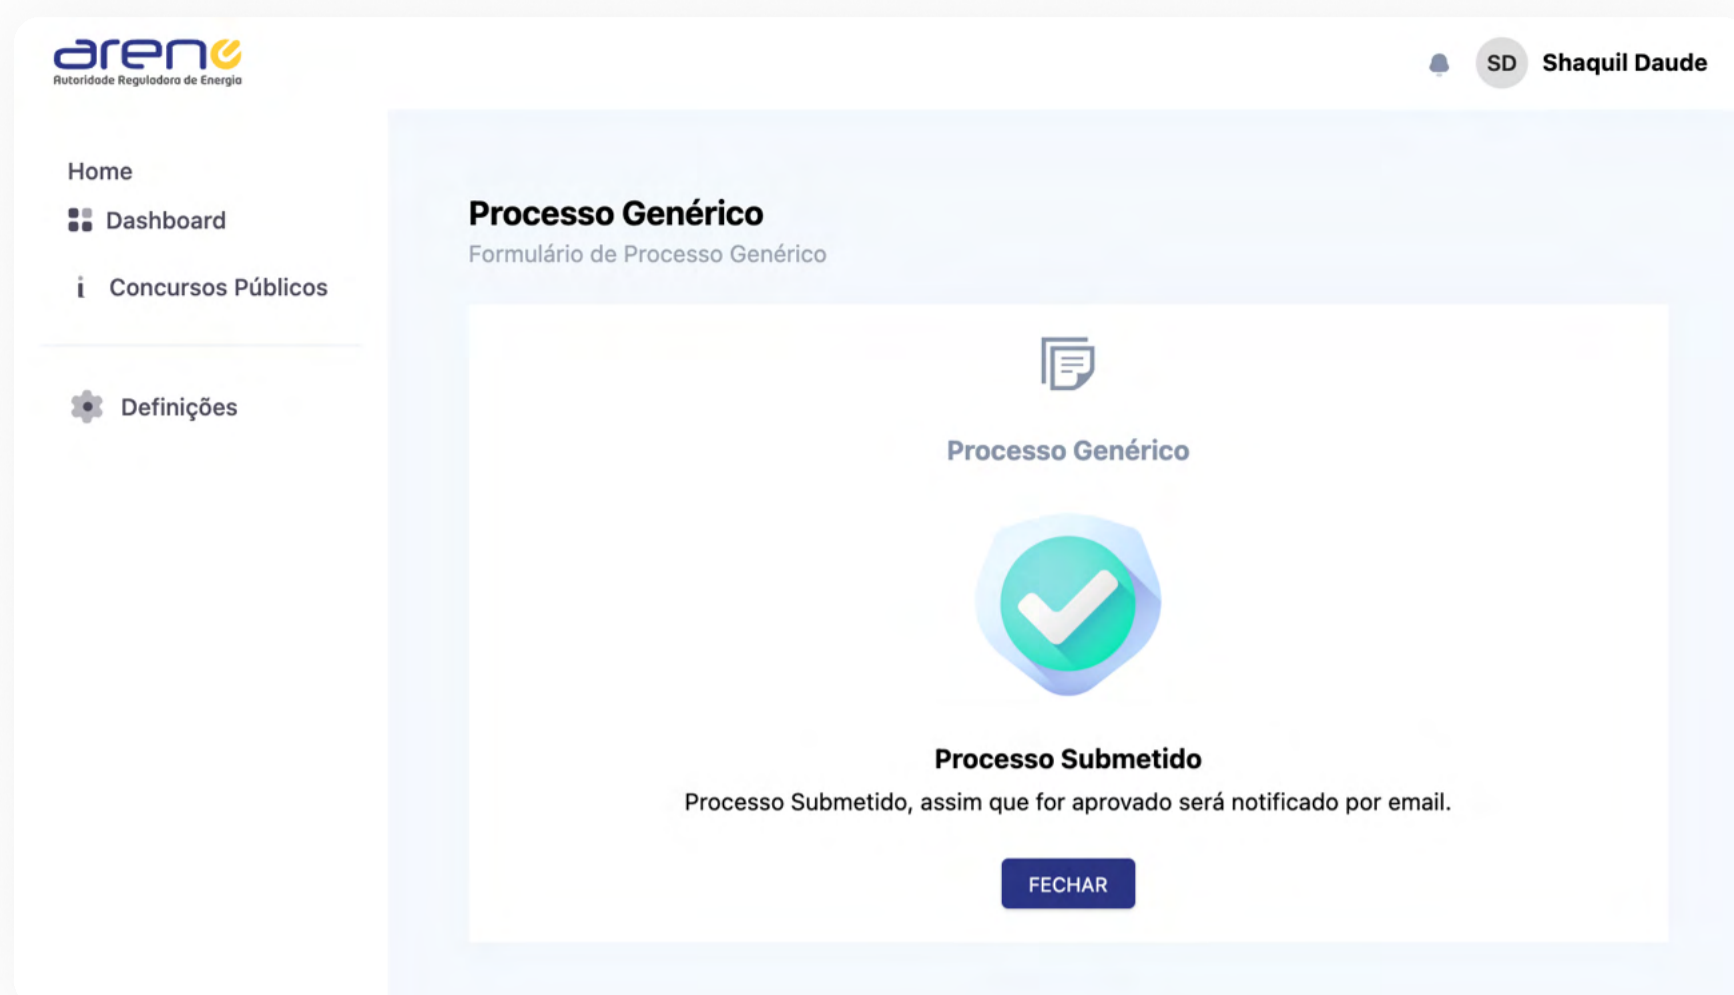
arene
Autoridade Reguladora de Energia

SD Shaquil Daude

Home
Dashboard
i Concursos Públicos
Definições

Processo Genérico
Formulário de Processo Genérico

Processo Genérico

Processo Submetido
Processo Submetido, assim que for aprovado será notificado por email.

FECHAR